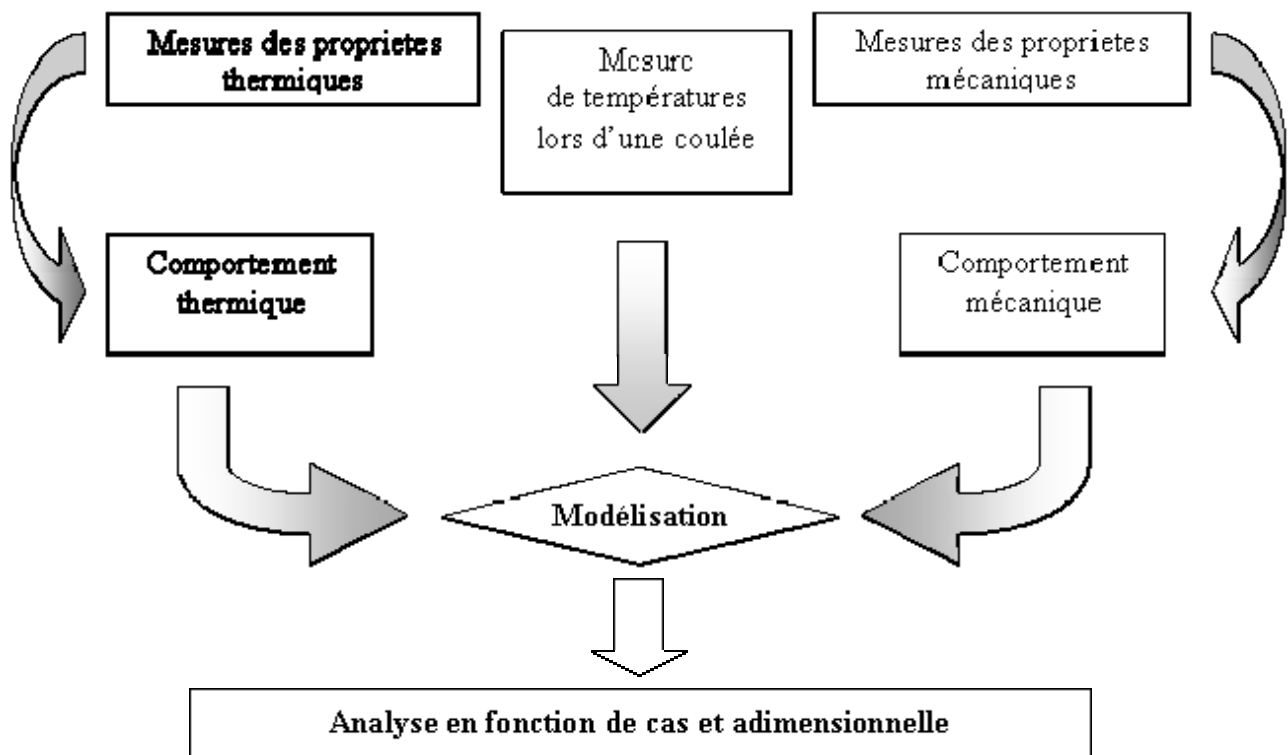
Mesures des proprietes thermiques

Mcsurc de températures lors d'une coulée

Mesures des proprietes mécaniques

Comportement thermique

Comportement mécanique

Modélisation

Analyse en fonction de cas et adimensionnelle